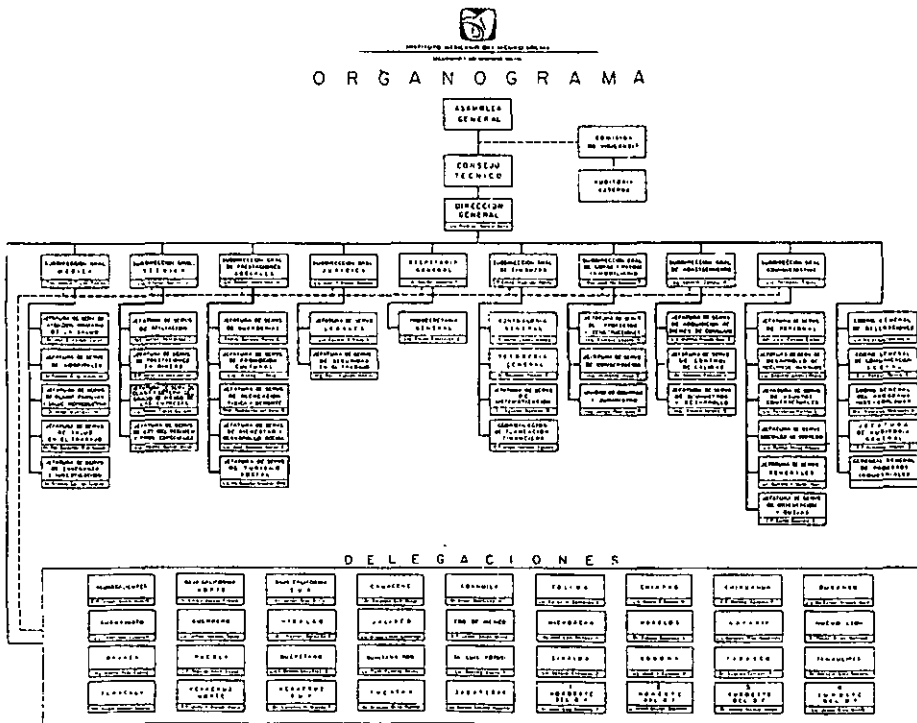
INSTITUTO MEXICANO DEL SEGURO SOCIAL

ORGANOGRAMA

ASAMBLEA GENERAL

COMISION DE VIGILANCIA

CONSEJO TECNICO

AUDITORIA EXTERNA

DIRECCION GENERAL

SUBDIRECCION GRAL. MEDICA

SUBDIRECCION GRAL. TECNICA

SUBDIRECCION GRAL. DE PRESTACIONES SOCIALES

SUBDIRECCION GRAL. JURIDICA

SECRETARIA GENERAL

SUBDIRECCION GRAL. DE FINANZAS

SUBDIRECCION GRAL. DE OBRAS Y PATRIMONIO INMOBILIARIO

SUBDIRECCION GRAL. DE ABASTECIMIENTO

SUBDIRECCION GRAL. ADMINISTRATIVA

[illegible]

DELEGACIONES

AGUASCALIENTES

BAJA CALIFORNIA NORTE

BAJA CALIFORNIA SUR

CHIHUAHUA

COAHUILA

TOLUCA

COLIMA

CHIHUAHUA

DURANGO

GUANAJUATO

GUERRERO

HIDALGO

JALISCO

EDO. DE MEXICO

MICHOACAN

MORELOS

NAYARIT

NUEVO LEON

OAXACA

PUEBLA

QUERETARO

QUINTANA ROO

SAN LUIS POTOSI

SINALOA

SONORA

TABASCO

TAMAULIPAS

TLAXCALA

VERACRUZ NORTE

VERACRUZ SUR

YUCATAN

ZACATECAS

NOROESTE DEL D.F.

NORESTE DEL D.F.

SUROESTE DEL D.F.

SURESTE DEL D.F.